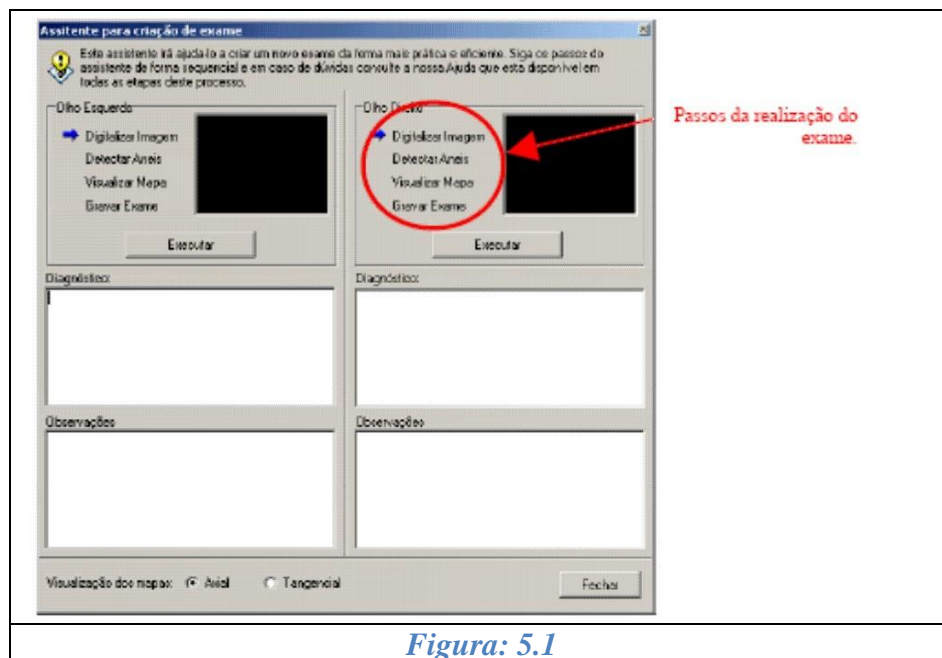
Assitente para criação de exame

Este assistente irá ajuda-lo a criar um novo exame da forma mais prática e eficiente. Siga os passos do assistente de forma sequencial e em caso de dúvidas consulte a nossa Ajuda que esta disponível em todas as etapas deste processo.

Olho Esquerdo
Digitalizar Imagem
Detectar Aneis
Visualizar Mapa
Gravar Exame
Executar

Olho Direito
Digitalizar Imagem
Detectar Aneis
Visualizar Mapa
Gravar Exame
Executar

Passos da realização do exame.

Diagnóstico:

Diagnóstico:

Observações

Observações

Visualização dos mapas: Axial Tangencial

Fechar

Figura: 5.1